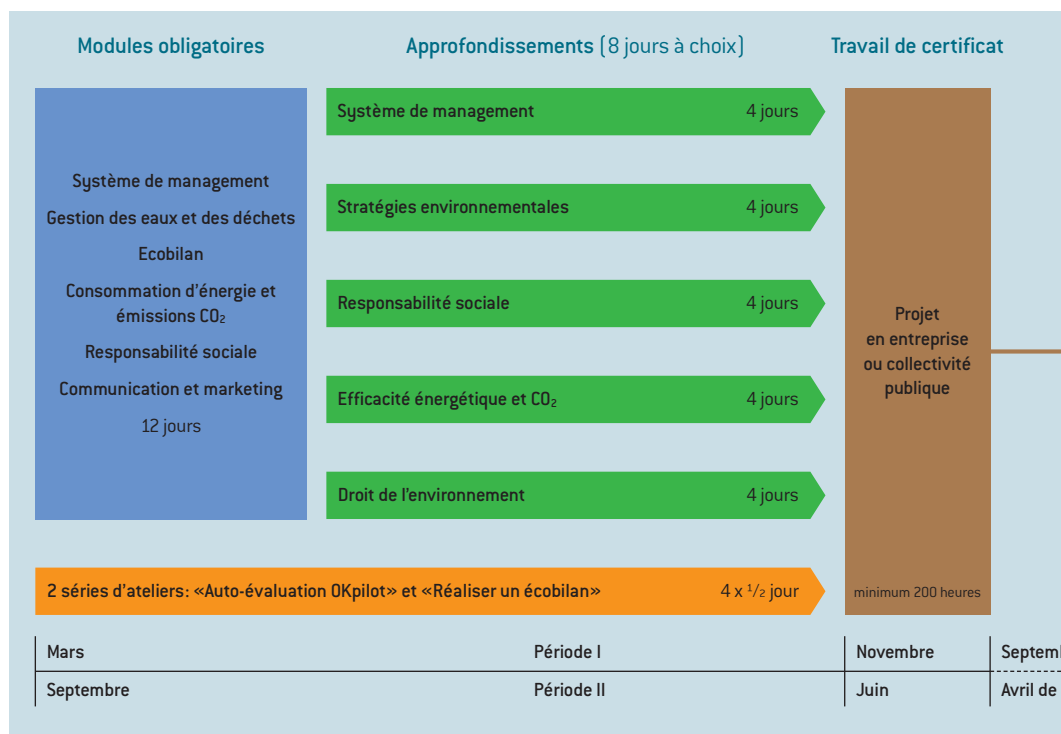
Modules obligatoires

Approfondissements (8 jours à choix)

Travail de certificat

Système de management

Gestion des eaux et des déchets

Ecobilan

Consommation d'énergie et émissions $CO_2$

Responsabilité sociale

Communication et marketing

12 jours

Système de management 4 jours

Stratégies environnementales 4 jours

Responsabilité sociale 4 jours

Efficacité énergétique et $CO_2$ 4 jours

Droit de l'environnement 4 jours

Projet en entreprise ou collectivité publique

minimum 200 heures

2 séries d'ateliers: «Auto-évaluation OKpilot» et «Réaliser un écobilan» 4 x $\frac{1}{2}$ jour

| Mars | Période I | Novembre | Septem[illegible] |
|---|---|---|---|
| Septembre | Période II | Juin | Avril de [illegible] |